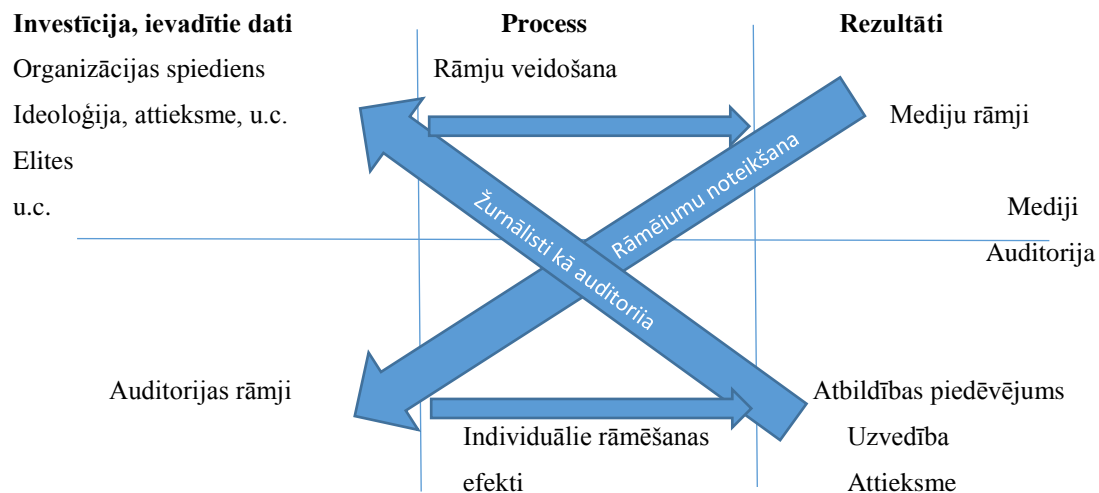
Investīcija, ievadītie dati
Organizācijas spiediens
Ideoloģija, attieksme, u.c.
Elites
u.c.

Process
Rāmju veidošana

Rezultāti
Mediju rāmji

Žurnālisti kā auditorija

Rāmēiumu noteikšana

Mediji
Auditorija

Auditorijas rāmji

Individuālie rāmēšanas efekti

Atbildības piedēvējums
Uzvedība
Attieksme